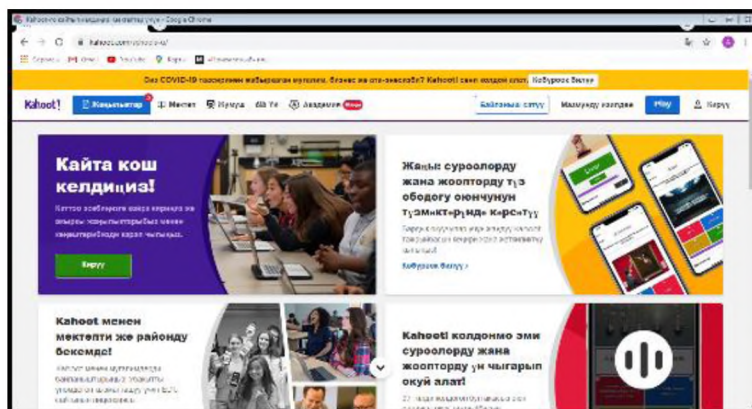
Kahoot! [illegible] - Google Chrome

kahoot.com/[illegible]

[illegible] COVID-19 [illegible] Kahoot! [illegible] Кеңирээк билүү

Kahoot! Жаңылыктар Мектеп Иштер Үй Академия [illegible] Байланыш түзүү Маалымат алуу Play Кирүү

Кайта кош келдиңиз!

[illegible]

Кирүү

Жаңы суроолорду жана жоопторду түзүү ободогу оюнчунун түзүмүн-көрсөтүү

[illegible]

Кеңирээк билүү >

Kahoot менен мектепти же райондү бекемде!

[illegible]

Kahoot! колдонмо эми суроолорду жана жоопторду үн чыгарып окуй алат!

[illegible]